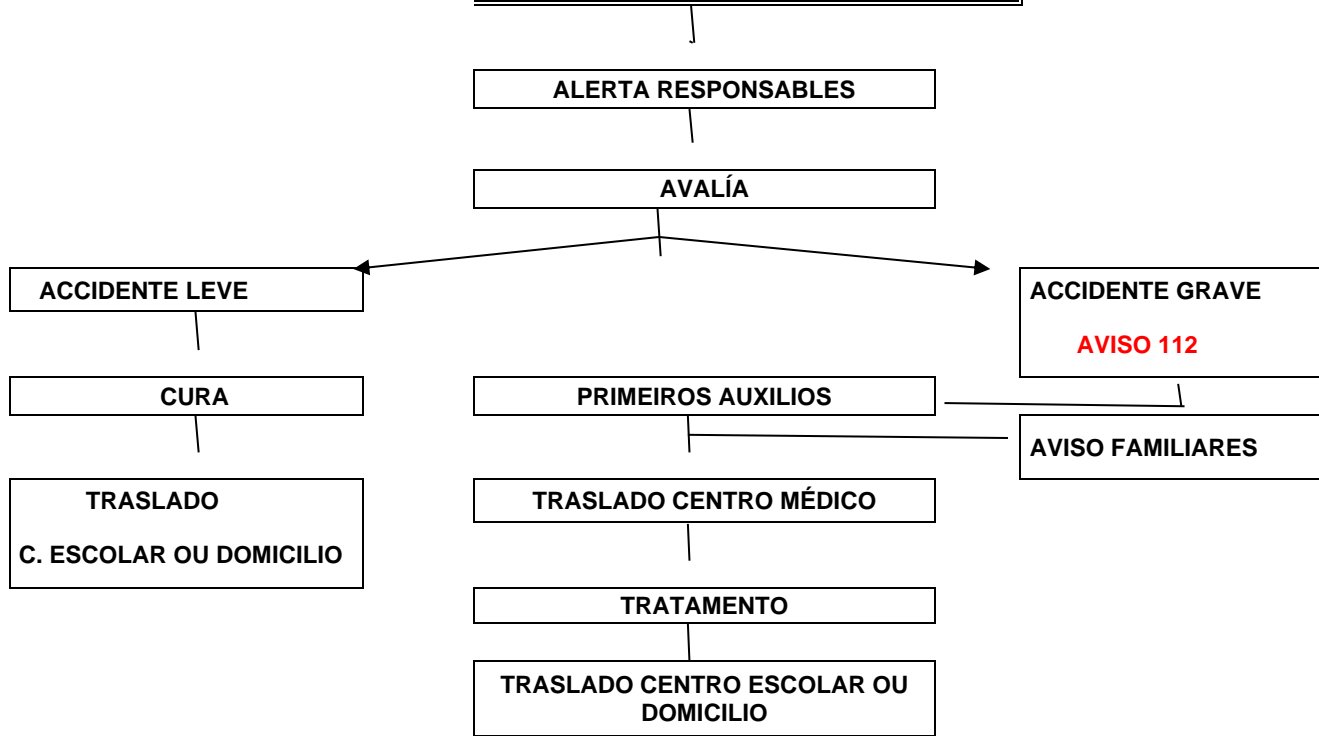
ALERTA RESPONSABLES

AVALÍA

ACCIDENTE LEVE

ACCIDENTE GRAVE

AVISO 112

CURA

PRIMEIROS AUXILIOS

AVISO FAMILIARES

TRASLADO

C. ESCOLAR OU DOMICILIO

TRASLADO CENTRO MÉDICO

TRATAMENTO

TRASLADO CENTRO ESCOLAR OU DOMICILIO